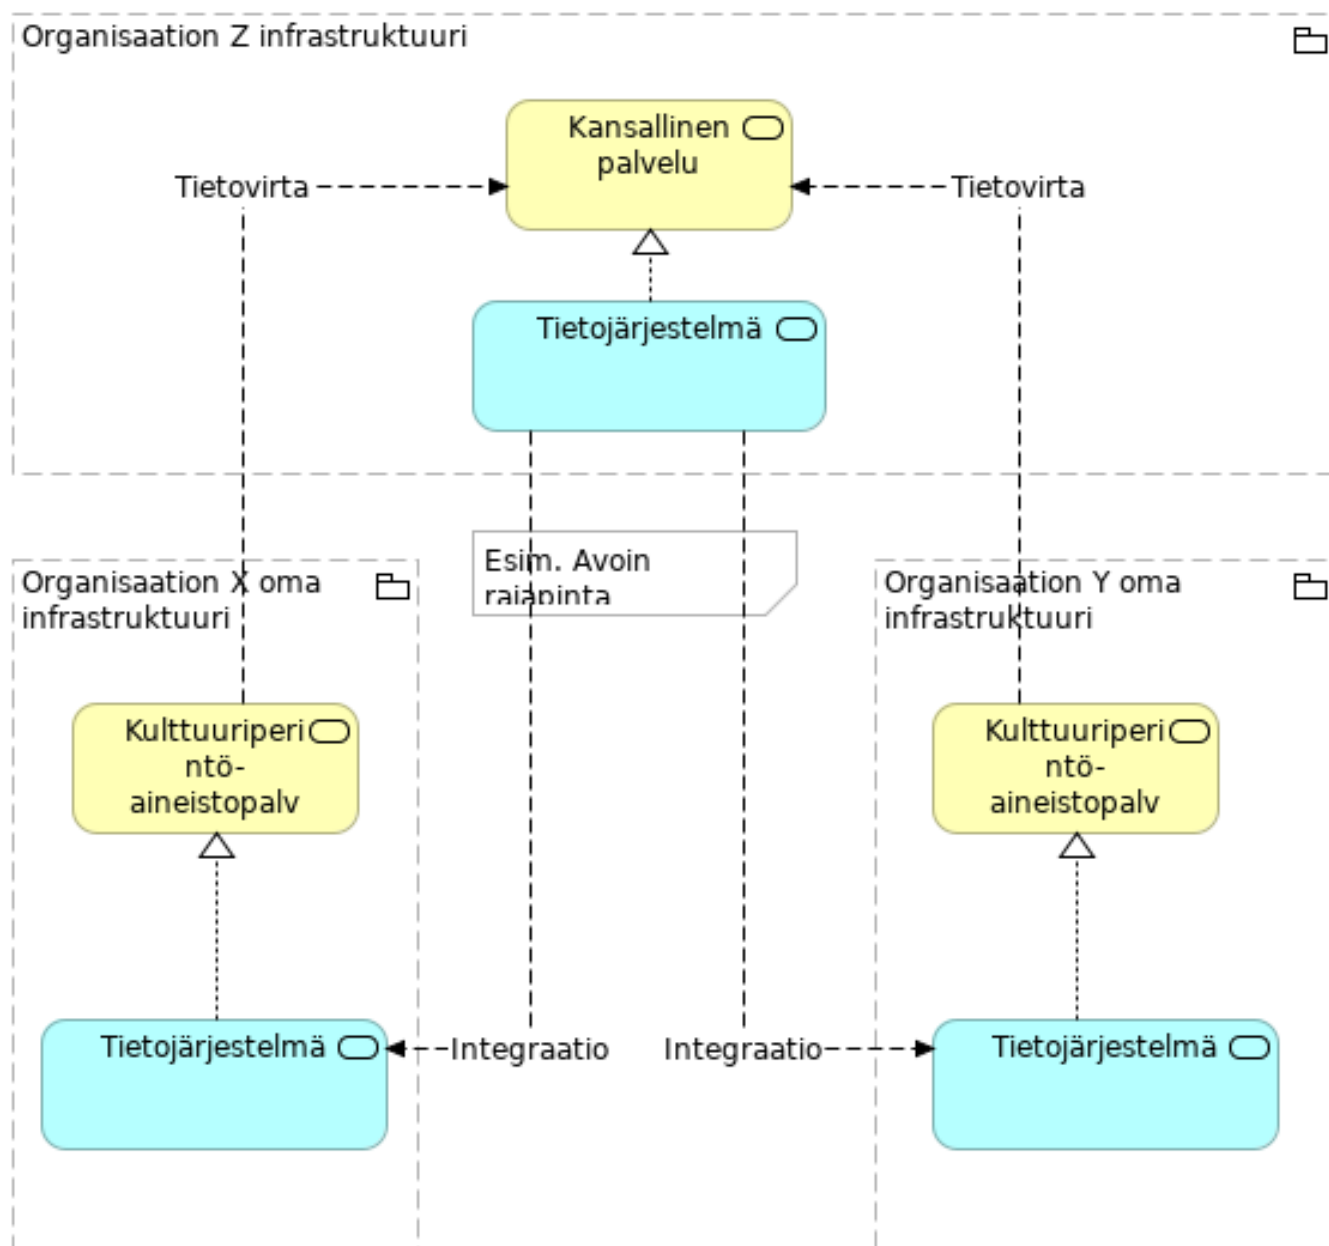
Organisaation Z infrastruktuuri

Kansallinen palvelu

Tietovirta

Tietovirta

Tietojärjestelmä

Esim. Avoin rajapinta

Organisaation X oma infrastruktuuri

Organisaation Y oma infrastruktuuri

Kulttuuriperintö-aineistopalv

Kulttuuriperintö-aineistopalv

Tietojärjestelmä

Integraatio

Integraatio

Tietojärjestelmä